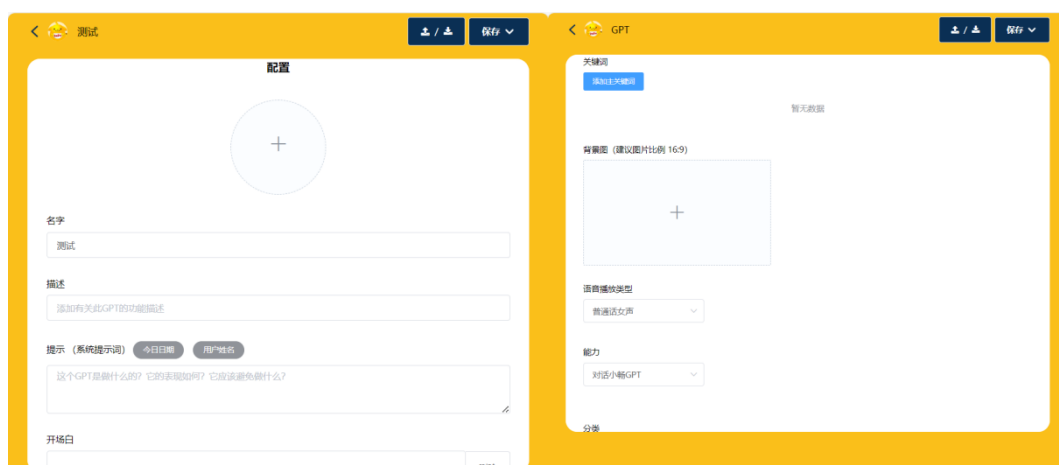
测试

保存

配置

+

名字

测试

描述

添加有关此GPT的功能描述

提示（系统提示词） 今日日期 用户姓名

这个GPT是做什么的？它的表现如何？它应该避免做什么？

开场白

GPT

保存

关键词

添加主关键词

暂无数据

背景图（建议图片比例 16:9）

+

语音播放类型

普通话女声

能力

对话小畅GPT

分类